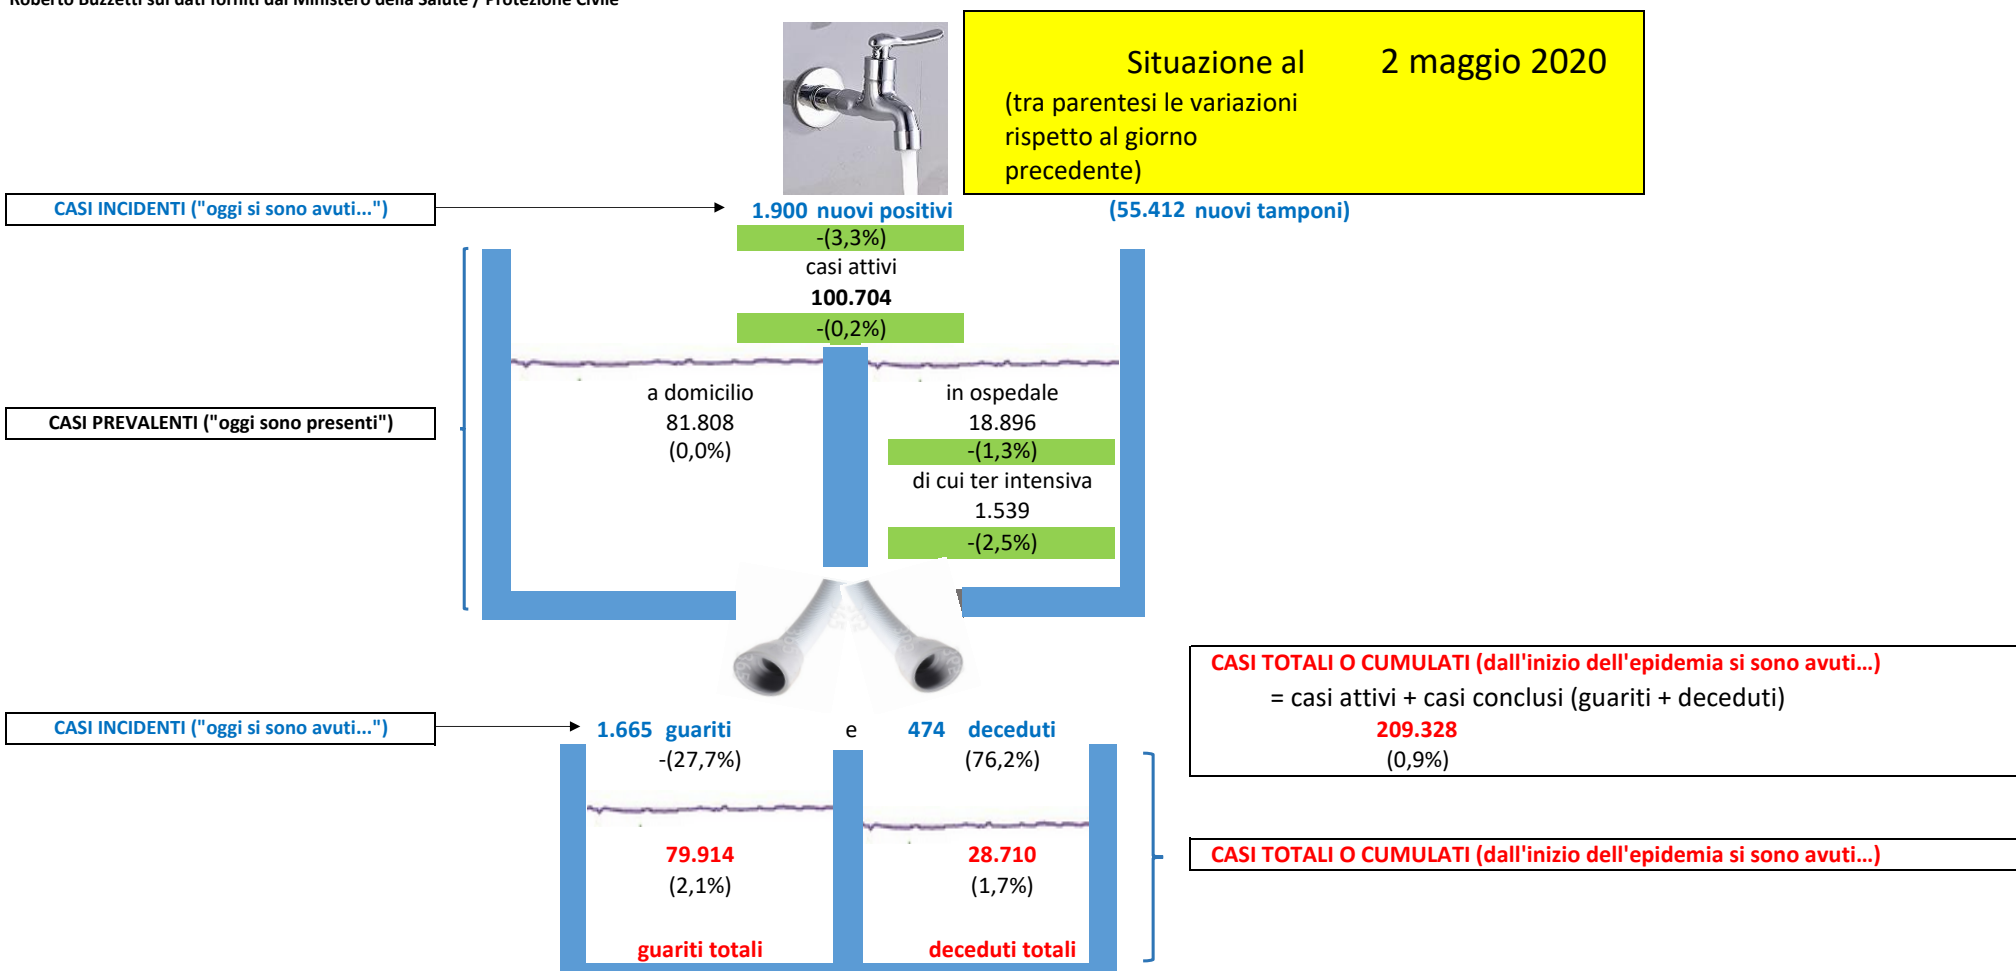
Roberto Buzzetti sui dati forniti dal Ministero della Salute / Protezione Civile

Situazione al 2 maggio 2020
(tra parentesi le variazioni rispetto al giorno precedente)

CASI INCIDENTI ("oggi si sono avuti...")

1.900 nuovi positivi (55.412 nuovi tamponi)
-(3,3%)
casi attivi
100.704
-(0,2%)

CASI PREVALENTI ("oggi sono presenti")

a domicilio
81.808
(0,0%)

in ospedale
18.896
-(1,3%)
di cui ter intensiva
1.539
-(2,5%)

CASI TOTALI O CUMULATI (dall'inizio dell'epidemia si sono avuti...)
= casi attivi + casi conclusi (guariti + deceduti)
209.328
(0,9%)

CASI INCIDENTI ("oggi si sono avuti...")

1.665 guariti e 474 deceduti
-(27,7%) (76,2%)

79.914
(2,1%)
guariti totali

28.710
(1,7%)
deceduti totali

CASI TOTALI O CUMULATI (dall'inizio dell'epidemia si sono avuti...)